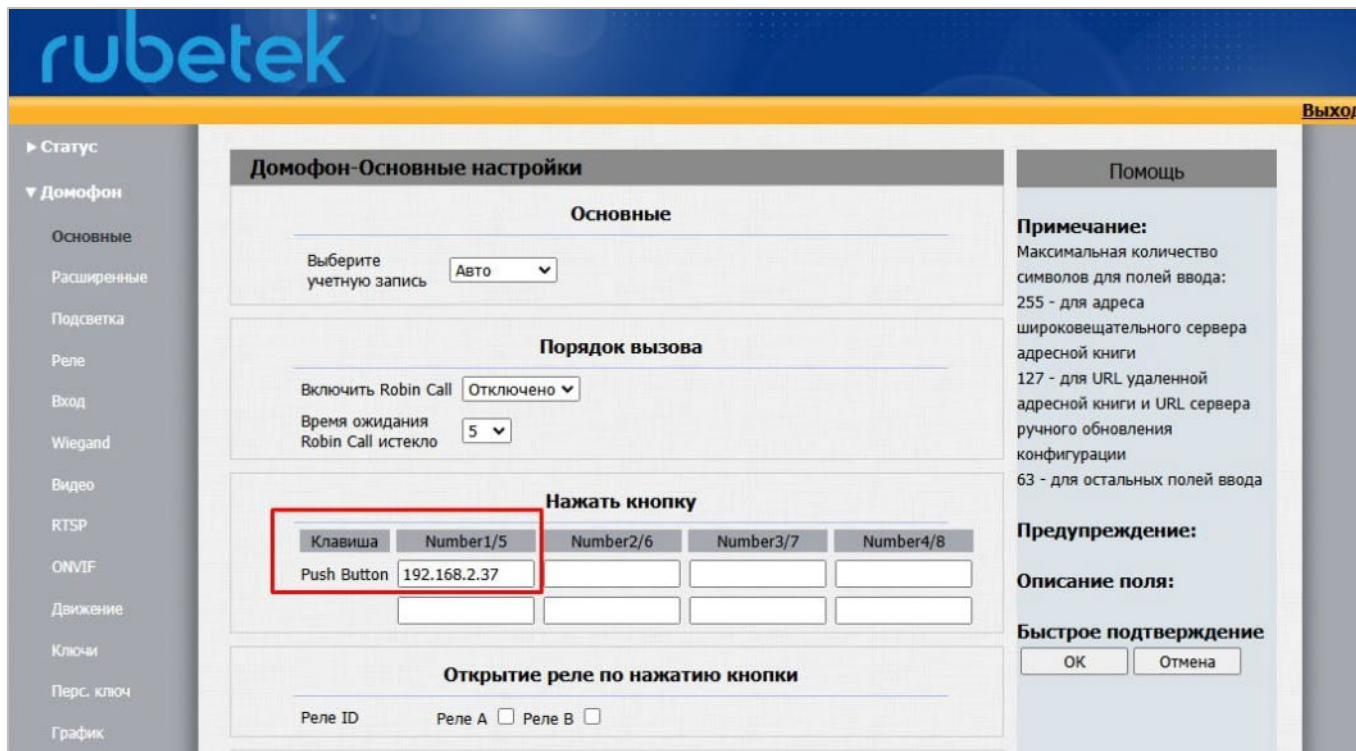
rubetek

Выход

► Статус
▼ Домофон
Основные
Расширенные
Подсветка
Реле
Вход
Wiegand
Видео
RTSP
ONVIF
Движение
Ключи
Перс. ключ
График

Домофон-Основные настройки

Основные

Выберите учетную запись Авто

Порядок вызова

Включить Robin Call Отключено

Время ожидания Robin Call истекло 5

Нажать кнопку

| Клавиша | Number1/5 | Number2/6 | Number3/7 | Number4/8 |
|---|---|---|---|---|
| Push Button | 192.168.2.37 | | | |
| | | | | |

Открытие реле по нажатию кнопки

Реле ID Реле A Реле B

Помощь

Примечание:
Максимальная количество символов для полей ввода:
255 - для адреса широковещательного сервера адресной книги
127 - для URL удаленной адресной книги и URL сервера ручного обновления конфигурации
63 - для остальных полей ввода

Предупреждение:

Описание поля:

Быстрое подтверждение
OK Отмена